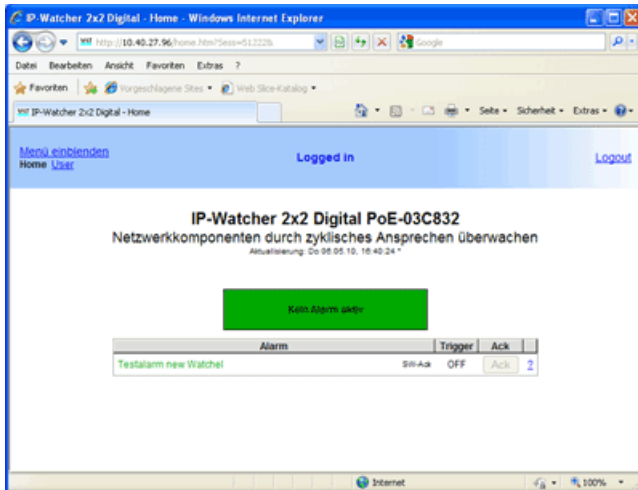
IP-Watcher 2x2 Digital - Home - Windows Internet Explorer

http://10.40.27.96/home.htm?Sess=51222b

Google

Datei Bearbeiten Ansicht Favoriten Extras ?

Favoriten Vorgeschlagene Sites Web Slice-Katalog

IP-Watcher 2x2 Digital - Home

Seite Sicherheit Extras

Menü einblenden
Home User

Logged in

Logout

IP-Watcher 2x2 Digital PoE-03C832

Netzwerkkomponenten durch zyklisches Ansprechen überwachen

Aktualisierung: Do 06.05.10, 16:40:24 *

Kein Alarm aktiv

| Alarm | | Trigger | Ack | |
|---|---|---|---|---|
| Testalarm new Watchel | SW-Ack | OFF | Ack | ? |

Internet

100%